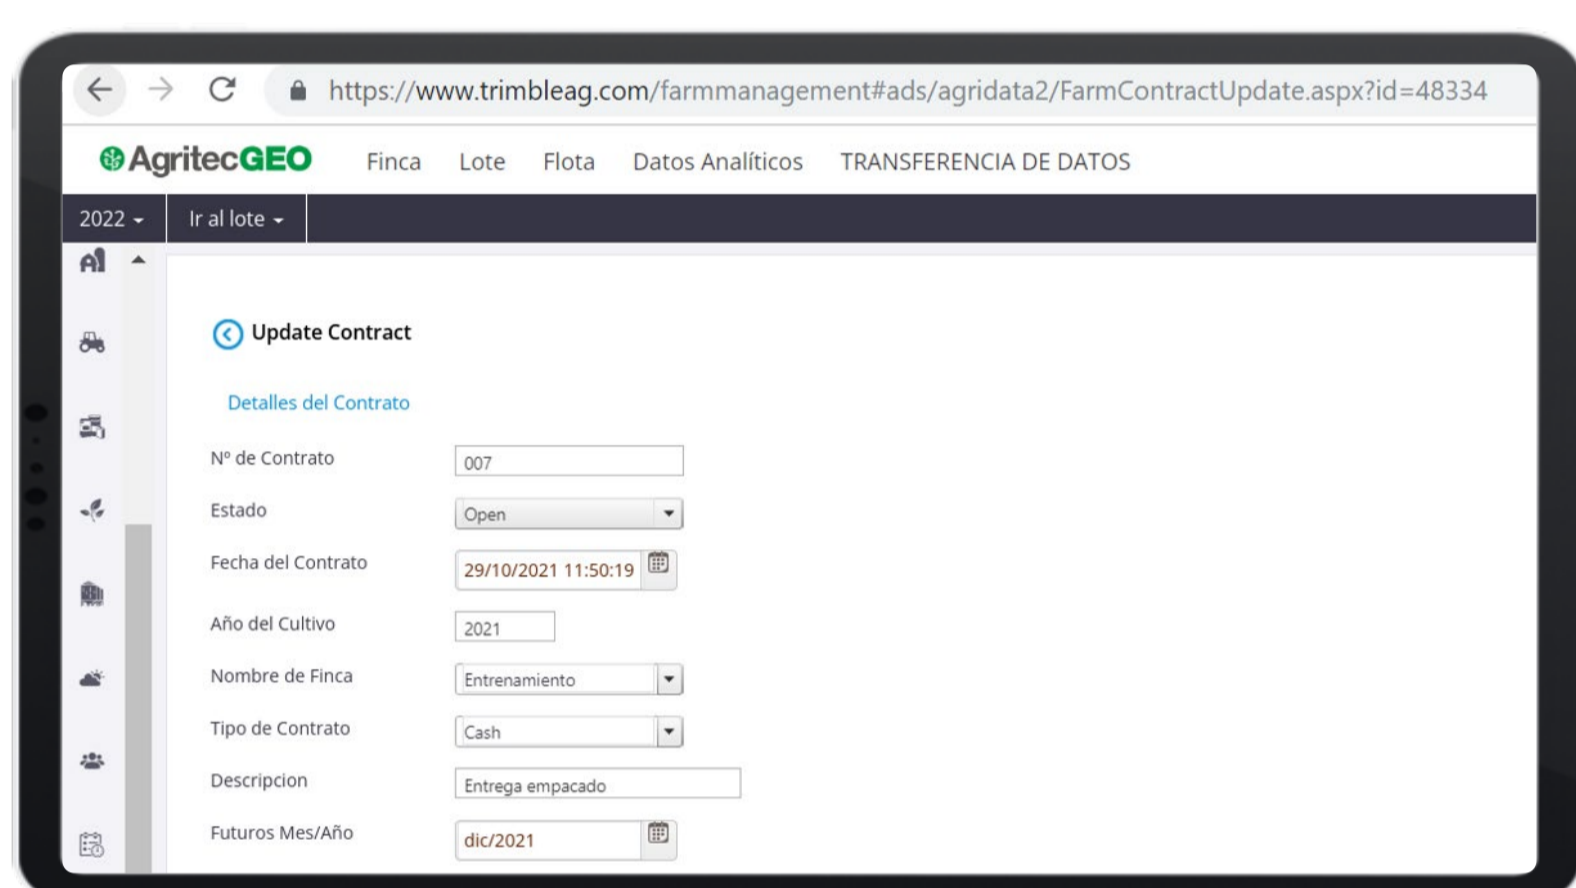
https://www.trimbleag.com/farmmanagement#ads/agridata2/FarmContractUpdate.aspx?id=48334

AgritecGEO Finca Lote Flota Datos Analíticos TRANSFERENCIA DE DATOS

2022 Ir al lote

Update Contract

Detalles del Contrato

| Nº de Contrato | 007 |
|---|---|
| Estado | Open |
| Fecha del Contrato | 29/10/2021 11:50:19 |
| Año del Cultivo | 2021 |
| Nombre de Finca | Entrenamiento |
| Tipo de Contrato | Cash |
| Descripcion | Entrega empacado |
| Futuros Mes/Año | dic/2021 |